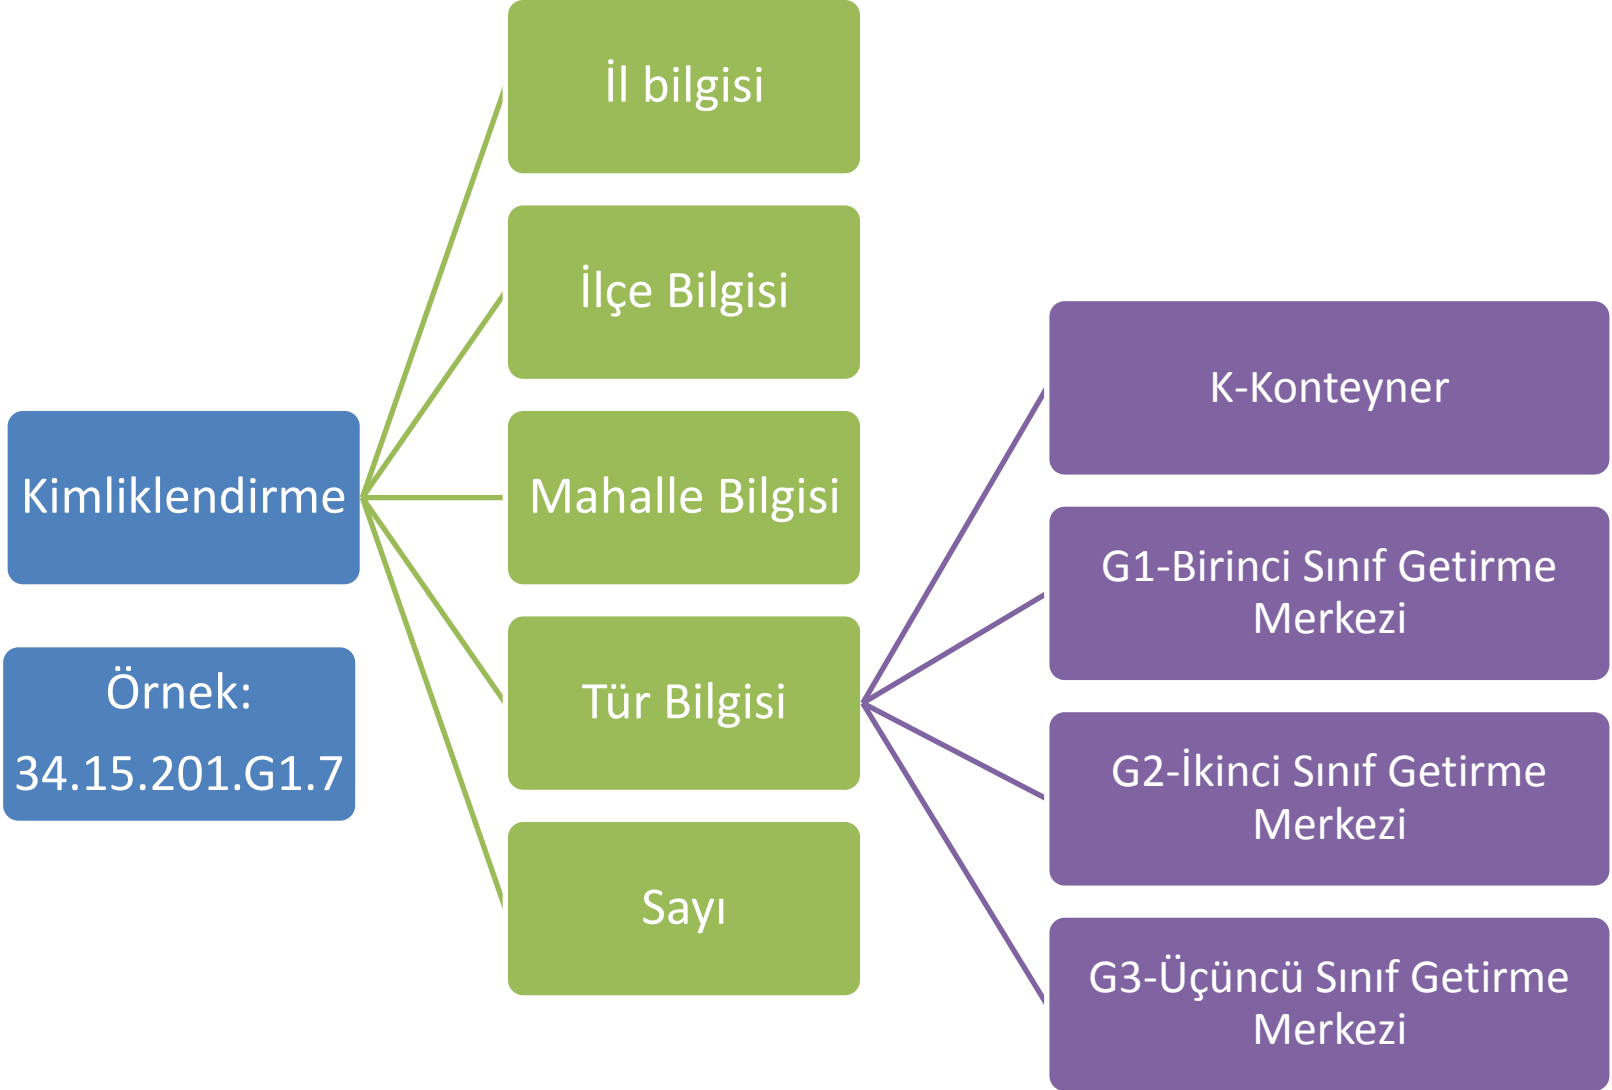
İl bilgisi

İlçe Bilgisi

K-Konteyner

Kimliklendirme

Mahalle Bilgisi

G1-Birinci Sınıf Getirme Merkezi

Örnek:
34.15.201.G1.7

Tür Bilgisi

G2-İkinci Sınıf Getirme Merkezi

Sayı

G3-Üçüncü Sınıf Getirme Merkezi